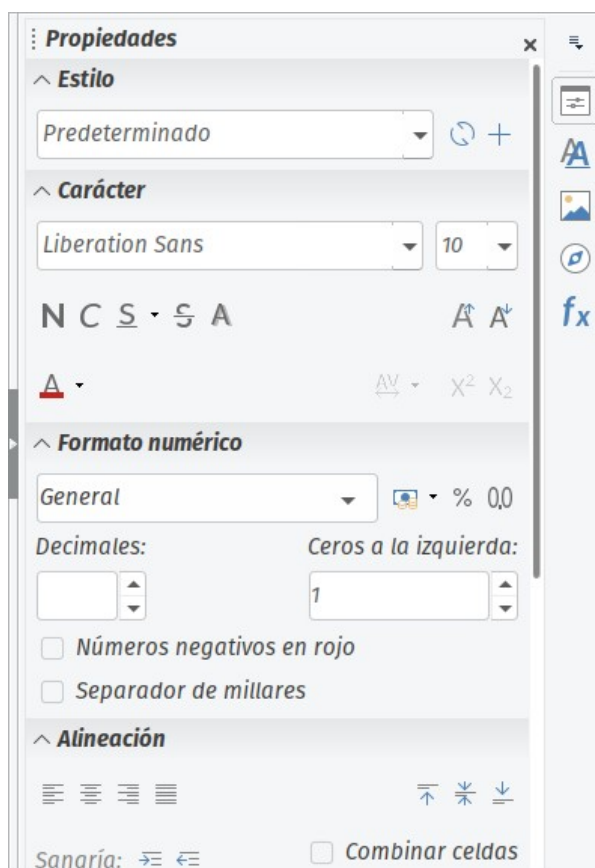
Propiedades

Estilo

Predeterminado

Carácter

Liberation Sans

10

N C S S A

A A

A

$X^2$ $X_2$

Formato numérico

General

% 0,0

Decimales:

Ceros a la izquierda:

1

Números negativos en rojo

Separador de millares

Alineación

Sangría:

Combinar celdas

fx